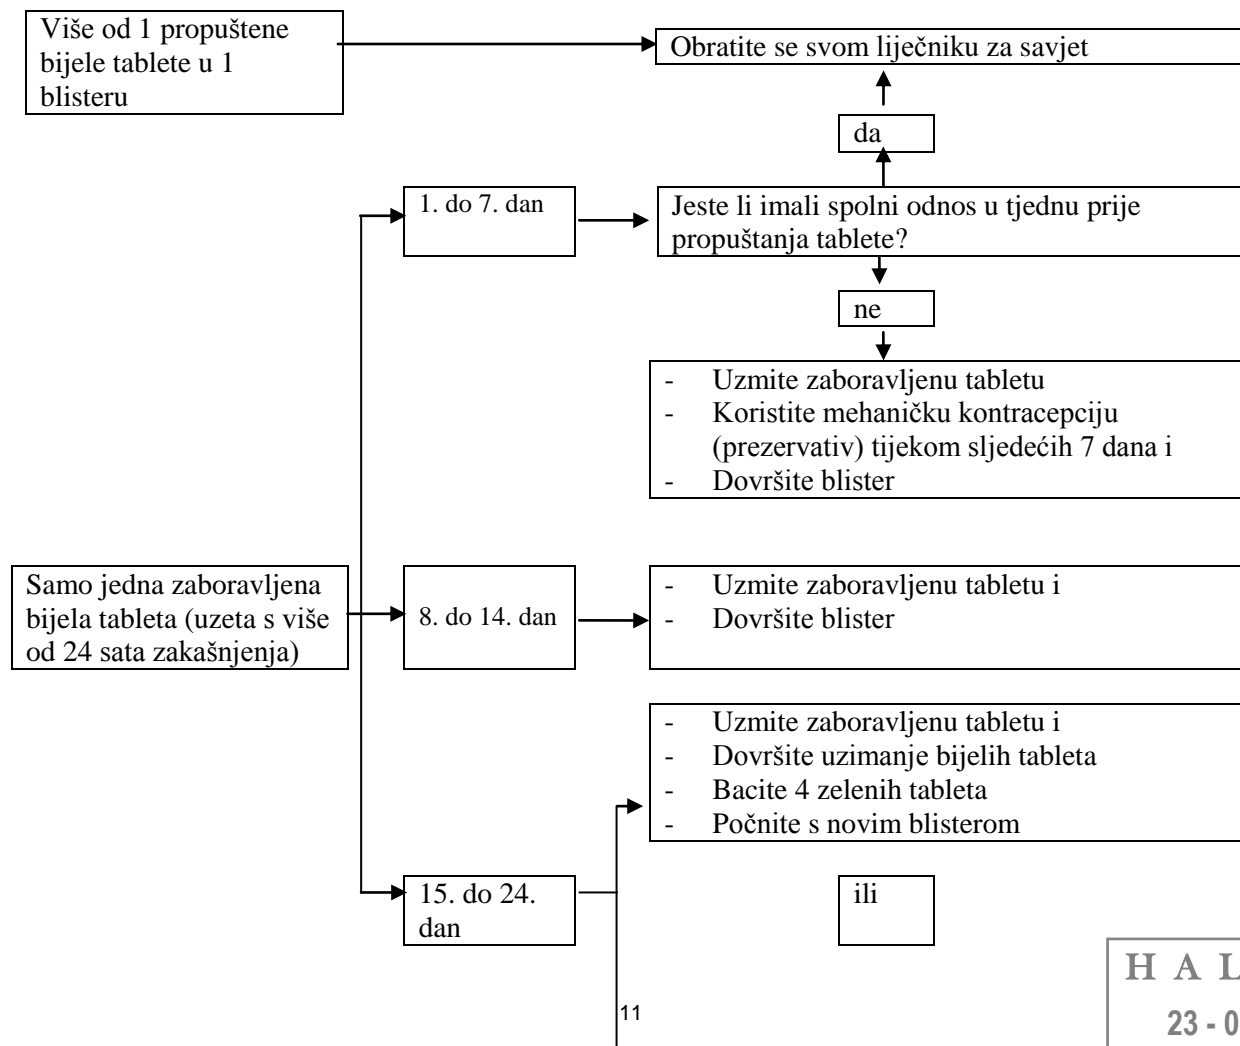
Više od 1 propuštene bijele tablete u 1 blisteru

Obratite se svom liječniku za savjet

da

1. do 7. dan

Jeste li imali spolni odnos u tjednu prije propuštanja tablete?

ne

- Uzmite zaboravljenu tabletu
- Koristite mehaničku kontracepciju (prezervativ) tijekom sljedećih 7 dana i
- Dovršite blister

Samo jedna zaboravljena bijela tableta (uzeta s više od 24 sata zakašnjenja)

8. do 14. dan

- Uzmite zaboravljenu tabletu i
- Dovršite blister

- Uzmite zaboravljenu tabletu i
- Dovršite uzimanje bijelih tableta
- Bacite 4 zelenih tableta
- Počnite s novim blisterom

15. do 24. dan

ili

H A L

23 - 0

11